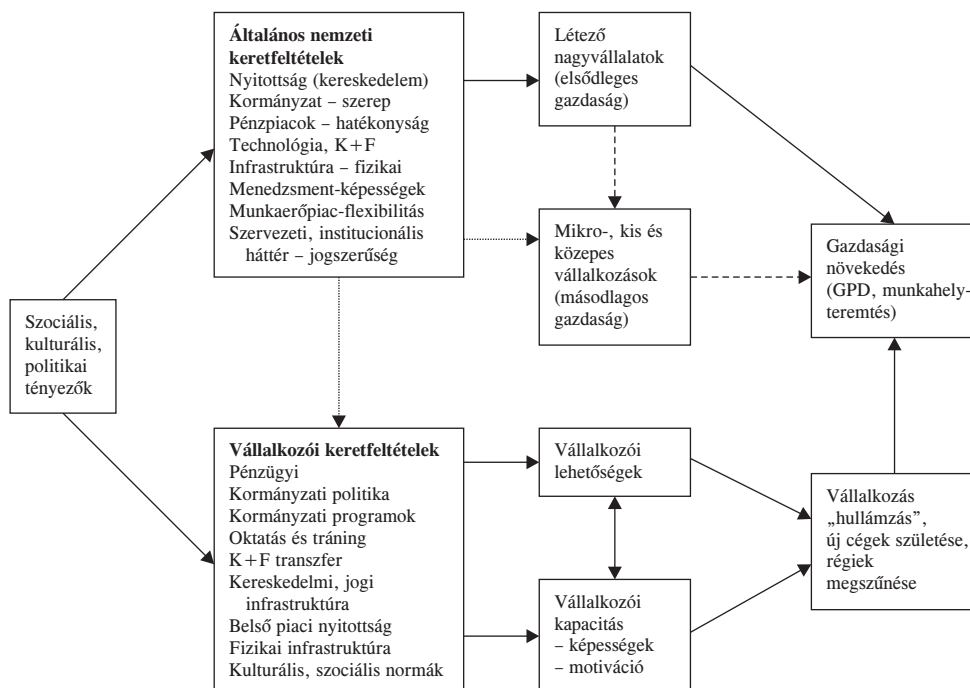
Szociális, kulturális, politikai tényezők

**Általános nemzeti keretfeltételek**
Nyitottság (kereskedelem)
Kormányzat – szerep
Pénzpiacok – hatékonyság
Technológia, K+F
Infrastruktúra – fizikai
Menedzsment-képességek
Munkaerőpiac-flexibilitás
Szervezeti, institucionális háttér – jogszerűség

Létező nagyvállalatok (elsődleges gazdaság)

Mikro-, kis és közepes vállalkozások (másodlagos gazdaság)

Gazdasági növekedés (GPD, munkahelyteremtés)

**Vállalkozói keretfeltételek**
Pénzügyi
Kormányzati politika
Kormányzati programok
Oktatás és tráning
K+F transzfer
Kereskedelmi, jogi infrastruktúra
Belső piaci nyitottság
Fizikai infrastruktúra
Kulturális, szociális normák

Vállalkozói lehetőségek

Vállalkozói kapacitás
– képességek
– motiváció

Vállalkozás „hullámzás”, új cégek születése, régiek megszűnése